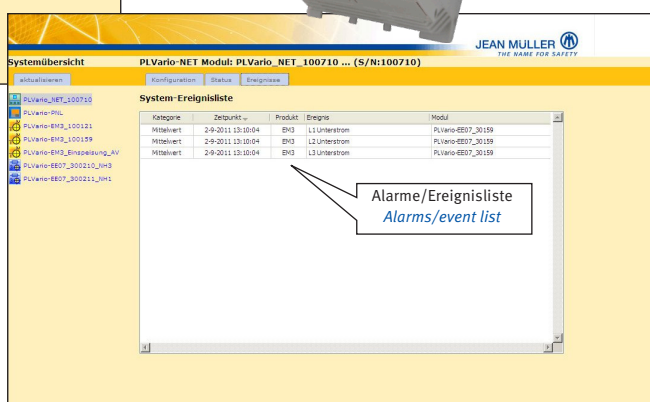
JEAN MÜLLER
THE NAME FOR SAFETY

Systemübersicht
PLVario-NET Modul: PLVario_NET_100710 ... (S/N:100710)

aktualisieren
Konfiguration Status Ereignisse

PLVario_NET_100710
PLVario-PNL
PLVario-EM3_100121
PLVario-EM3_100159
PLVario-EM3_Einspeisung_AV
PLVario-EE07_300210_NH3
PLVario-EE07_300211_NH1

System-Ereignisliste

| Kategorie | Zeitpunkt | Produkt | Ereignis | Modul |
|---|---|---|---|---|
| Mittelwert | 2-9-2011 13:10:04 | EM3 | L1 Unterstrom | PLVario-EE07_30159 |
| Mittelwert | 2-9-2011 13:10:04 | EM3 | L2 Unterstrom | PLVario-EE07_30159 |
| Mittelwert | 2-9-2011 13:10:04 | EM3 | L3 Unterstrom | PLVario-EE07_30159 |

Alarme/Ereignisliste
Alarms/event list